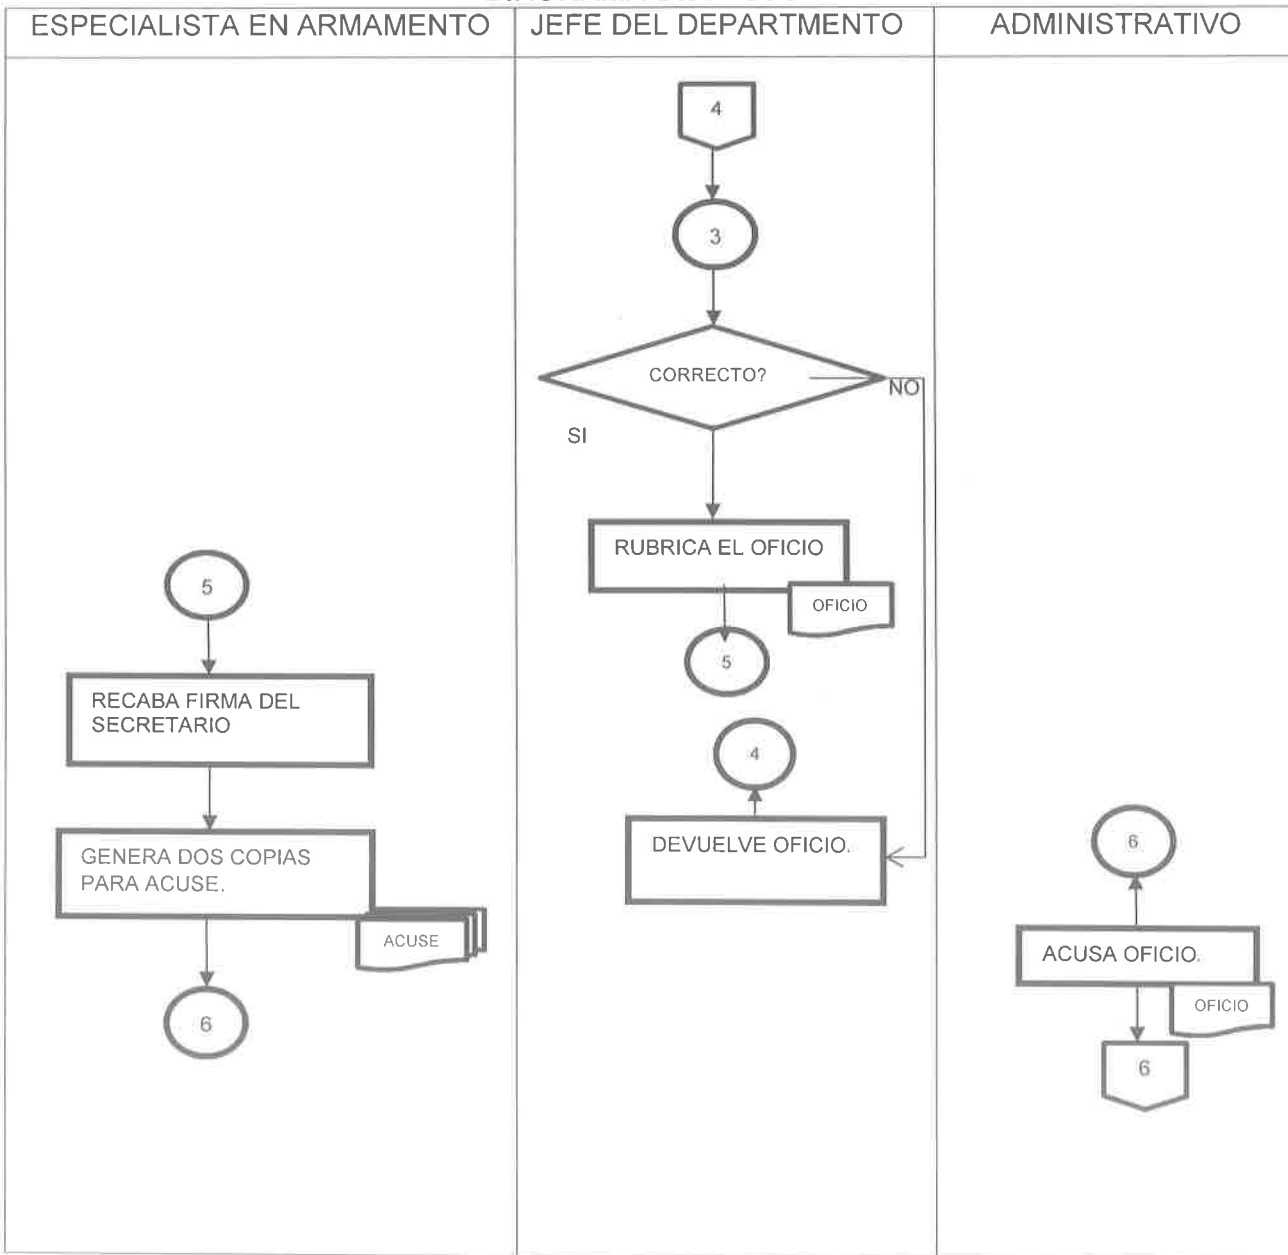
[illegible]

| ESPECIALISTA EN ARMAMENTO | JEFE DEL DEPARTMENTO | ADMINISTRATIVO |
|---|---|---|

4

3

CORRECTO?

NO

SI

RUBRICA EL OFICIO

OFICIO

5

4

DEVUELVE OFICIO.

5

RECABA FIRMA DEL SECRETARIO

GENERA DOS COPIAS PARA ACUSE.

ACUSE

6

6

ACUSA OFICIO.

OFICIO

6